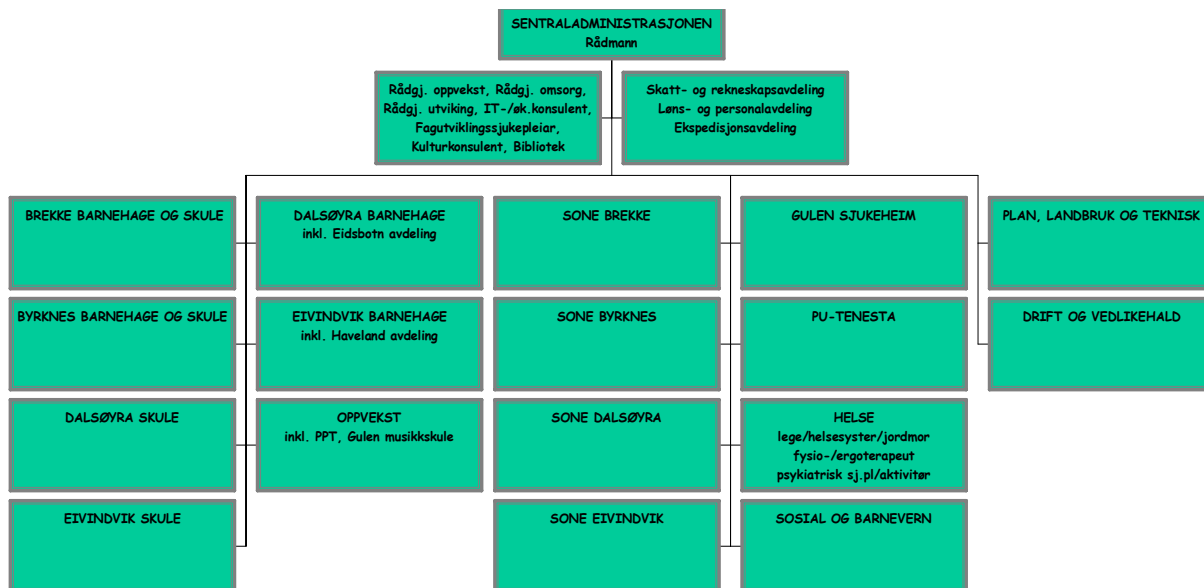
SENTRALADMINISTRASJONEN
Rådmann

Rådgj. oppvekst, Rådgj. omsorg, Rådgj. utviking, IT-/øk.konsulent, Fagutviklingssjukepleiar, Kulturkonsulent, Bibliotek

Skatt- og rekneskapsavdeling
Løns- og personalavdeling
Ekspedisjonsavdeling

BREKKE BARNEHAGE OG SKULE

BYRKNES BARNEHAGE OG SKULE

DALSØYRA SKULE

EIVINDVIK SKULE

DALSØYRA BARNEHAGE
inkl. Eidsbotn avdeling

EIVINDVIK BARNEHAGE
inkl. Haveland avdeling

OPPVEKST
inkl. PPT, Gulen musikkskule

SONE BREKKE

SONE BYRKNES

SONE DALSØYRA

SONE EIVINDVIK

GULEN SJUKEHEIM

PU-TENESTA

HELSE
lege/helsesyster/jordmor
fysio-/ergoterapeut
psykiatrisk sj.pl/aktivitør

SOSIAL OG BARNEVERN

PLAN, LANDBRUK OG TEKNISK

DRIFT OG VEDLIKEHALD